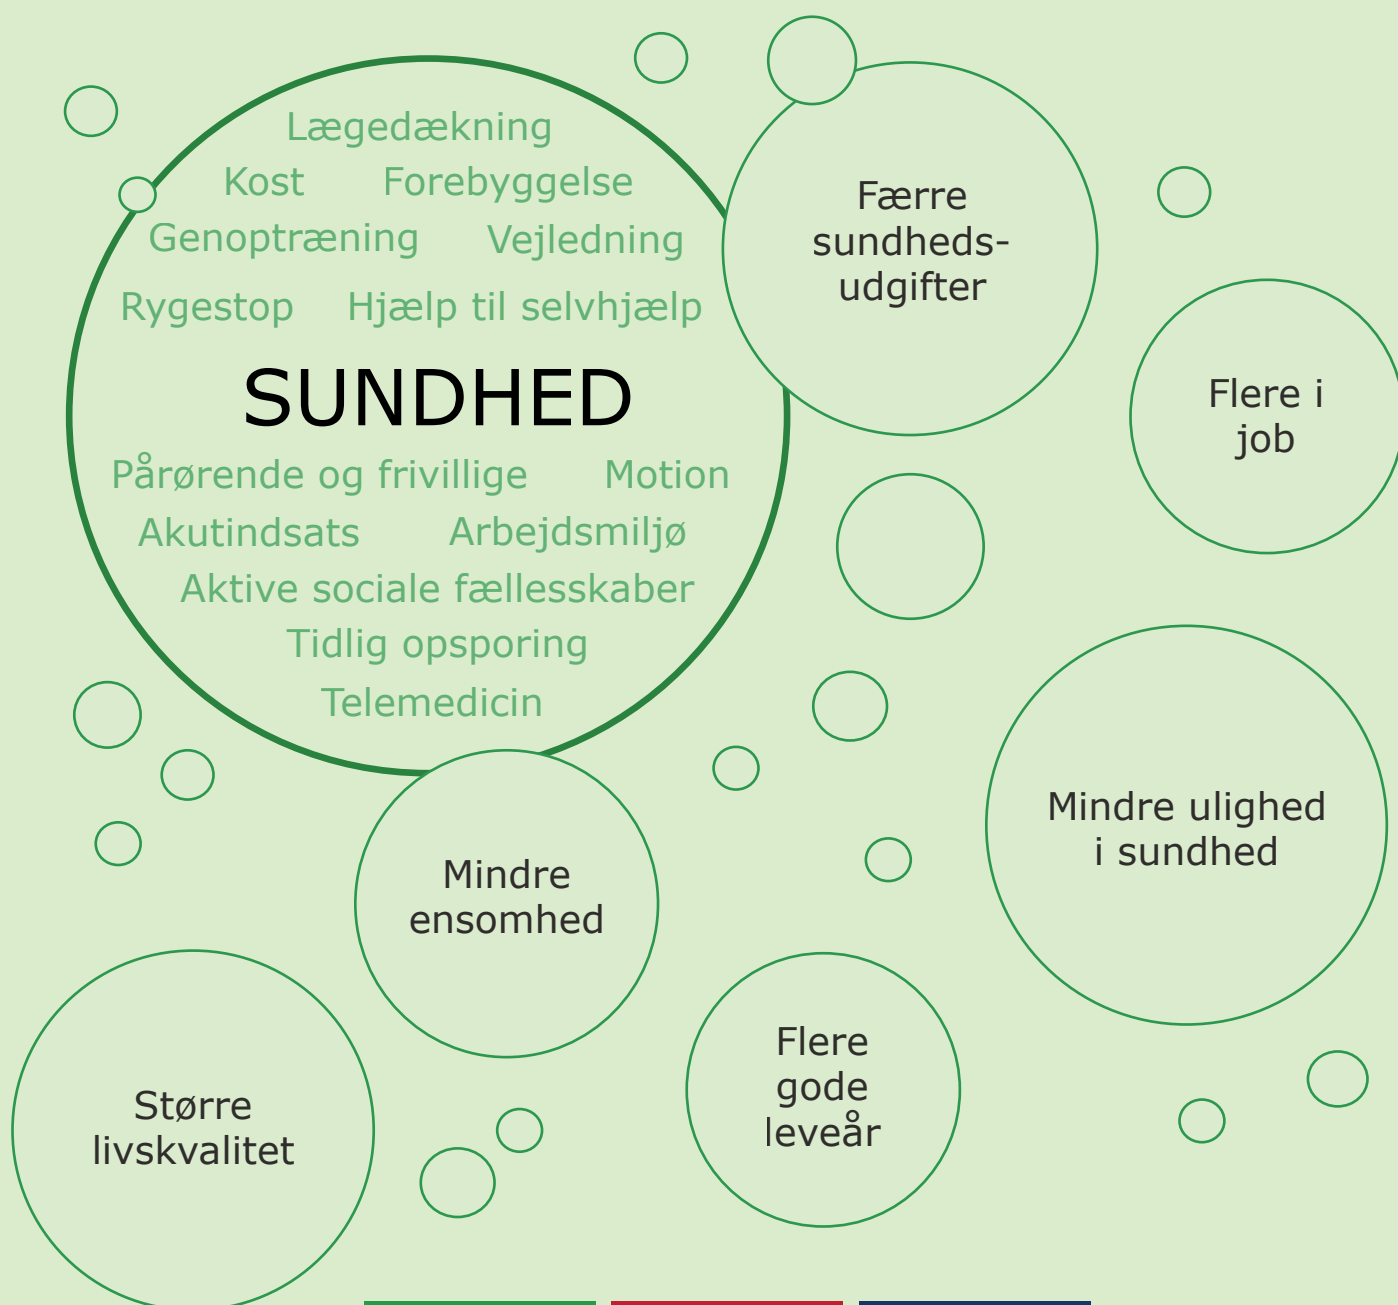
Lægedækning

Kost Forebyggelse

Genoptræning Vejledning

Rygestop Hjælp til selvhjælp

SUNDHED

Pårørende og frivillige Motion

Akutindsats Arbejdsmiljø

Aktive sociale fællesskaber

Tidlig opsporing

Telemedicin

Færre sundhedsudgifter

Flere i job

Mindre ulighed i sundhed

Mindre ensomhed

Flere gode leveår

Større livskvalitet